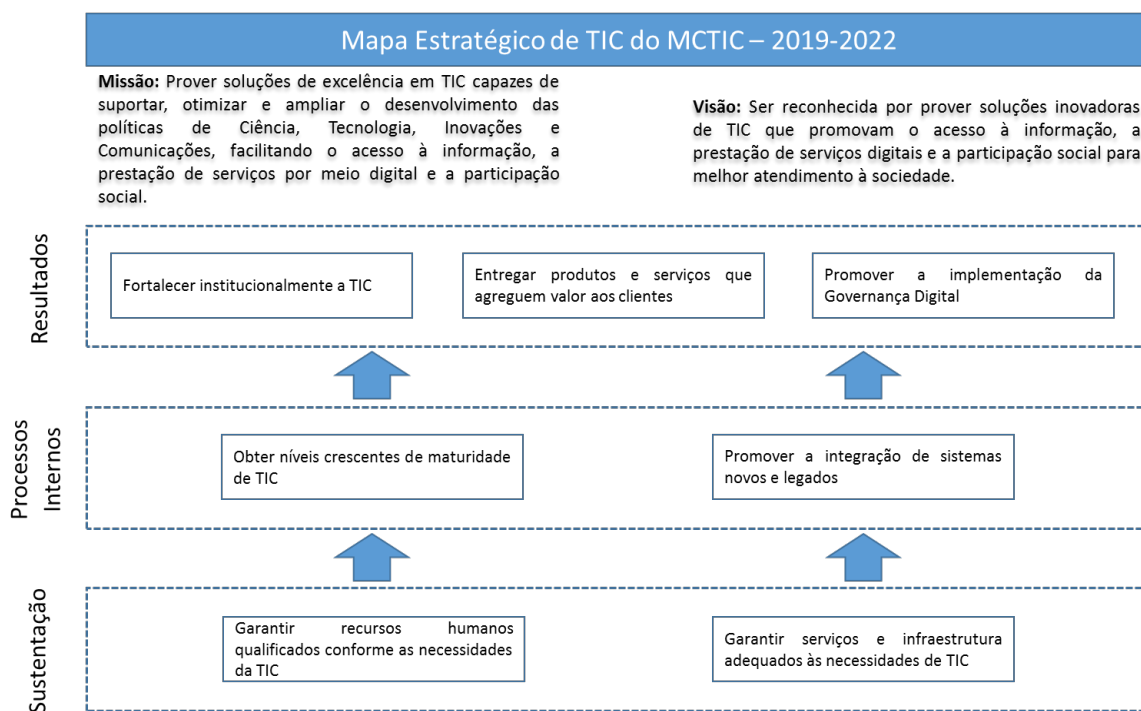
Mapa Estratégico de TIC do MCTIC – 2019-2022

**Missão:** Prover soluções de excelência em TIC capazes de suportar, otimizar e ampliar o desenvolvimento das políticas de Ciência, Tecnologia, Inovações e Comunicações, facilitando o acesso à informação, a prestação de serviços por meio digital e a participação social.

**Visão:** Ser reconhecida por prover soluções inovadoras de TIC que promovam o acesso à informação, a prestação de serviços digitais e a participação social para melhor atendimento à sociedade.

Resultados

Fortalecer institucionalmente a TIC

Entregar produtos e serviços que agreguem valor aos clientes

Promover a implementação da Governança Digital

Processos Internos

Obter níveis crescentes de maturidade de TIC

Promover a integração de sistemas novos e legados

Sustentação

Garantir recursos humanos qualificados conforme as necessidades da TIC

Garantir serviços e infraestrutura adequados às necessidades de TIC